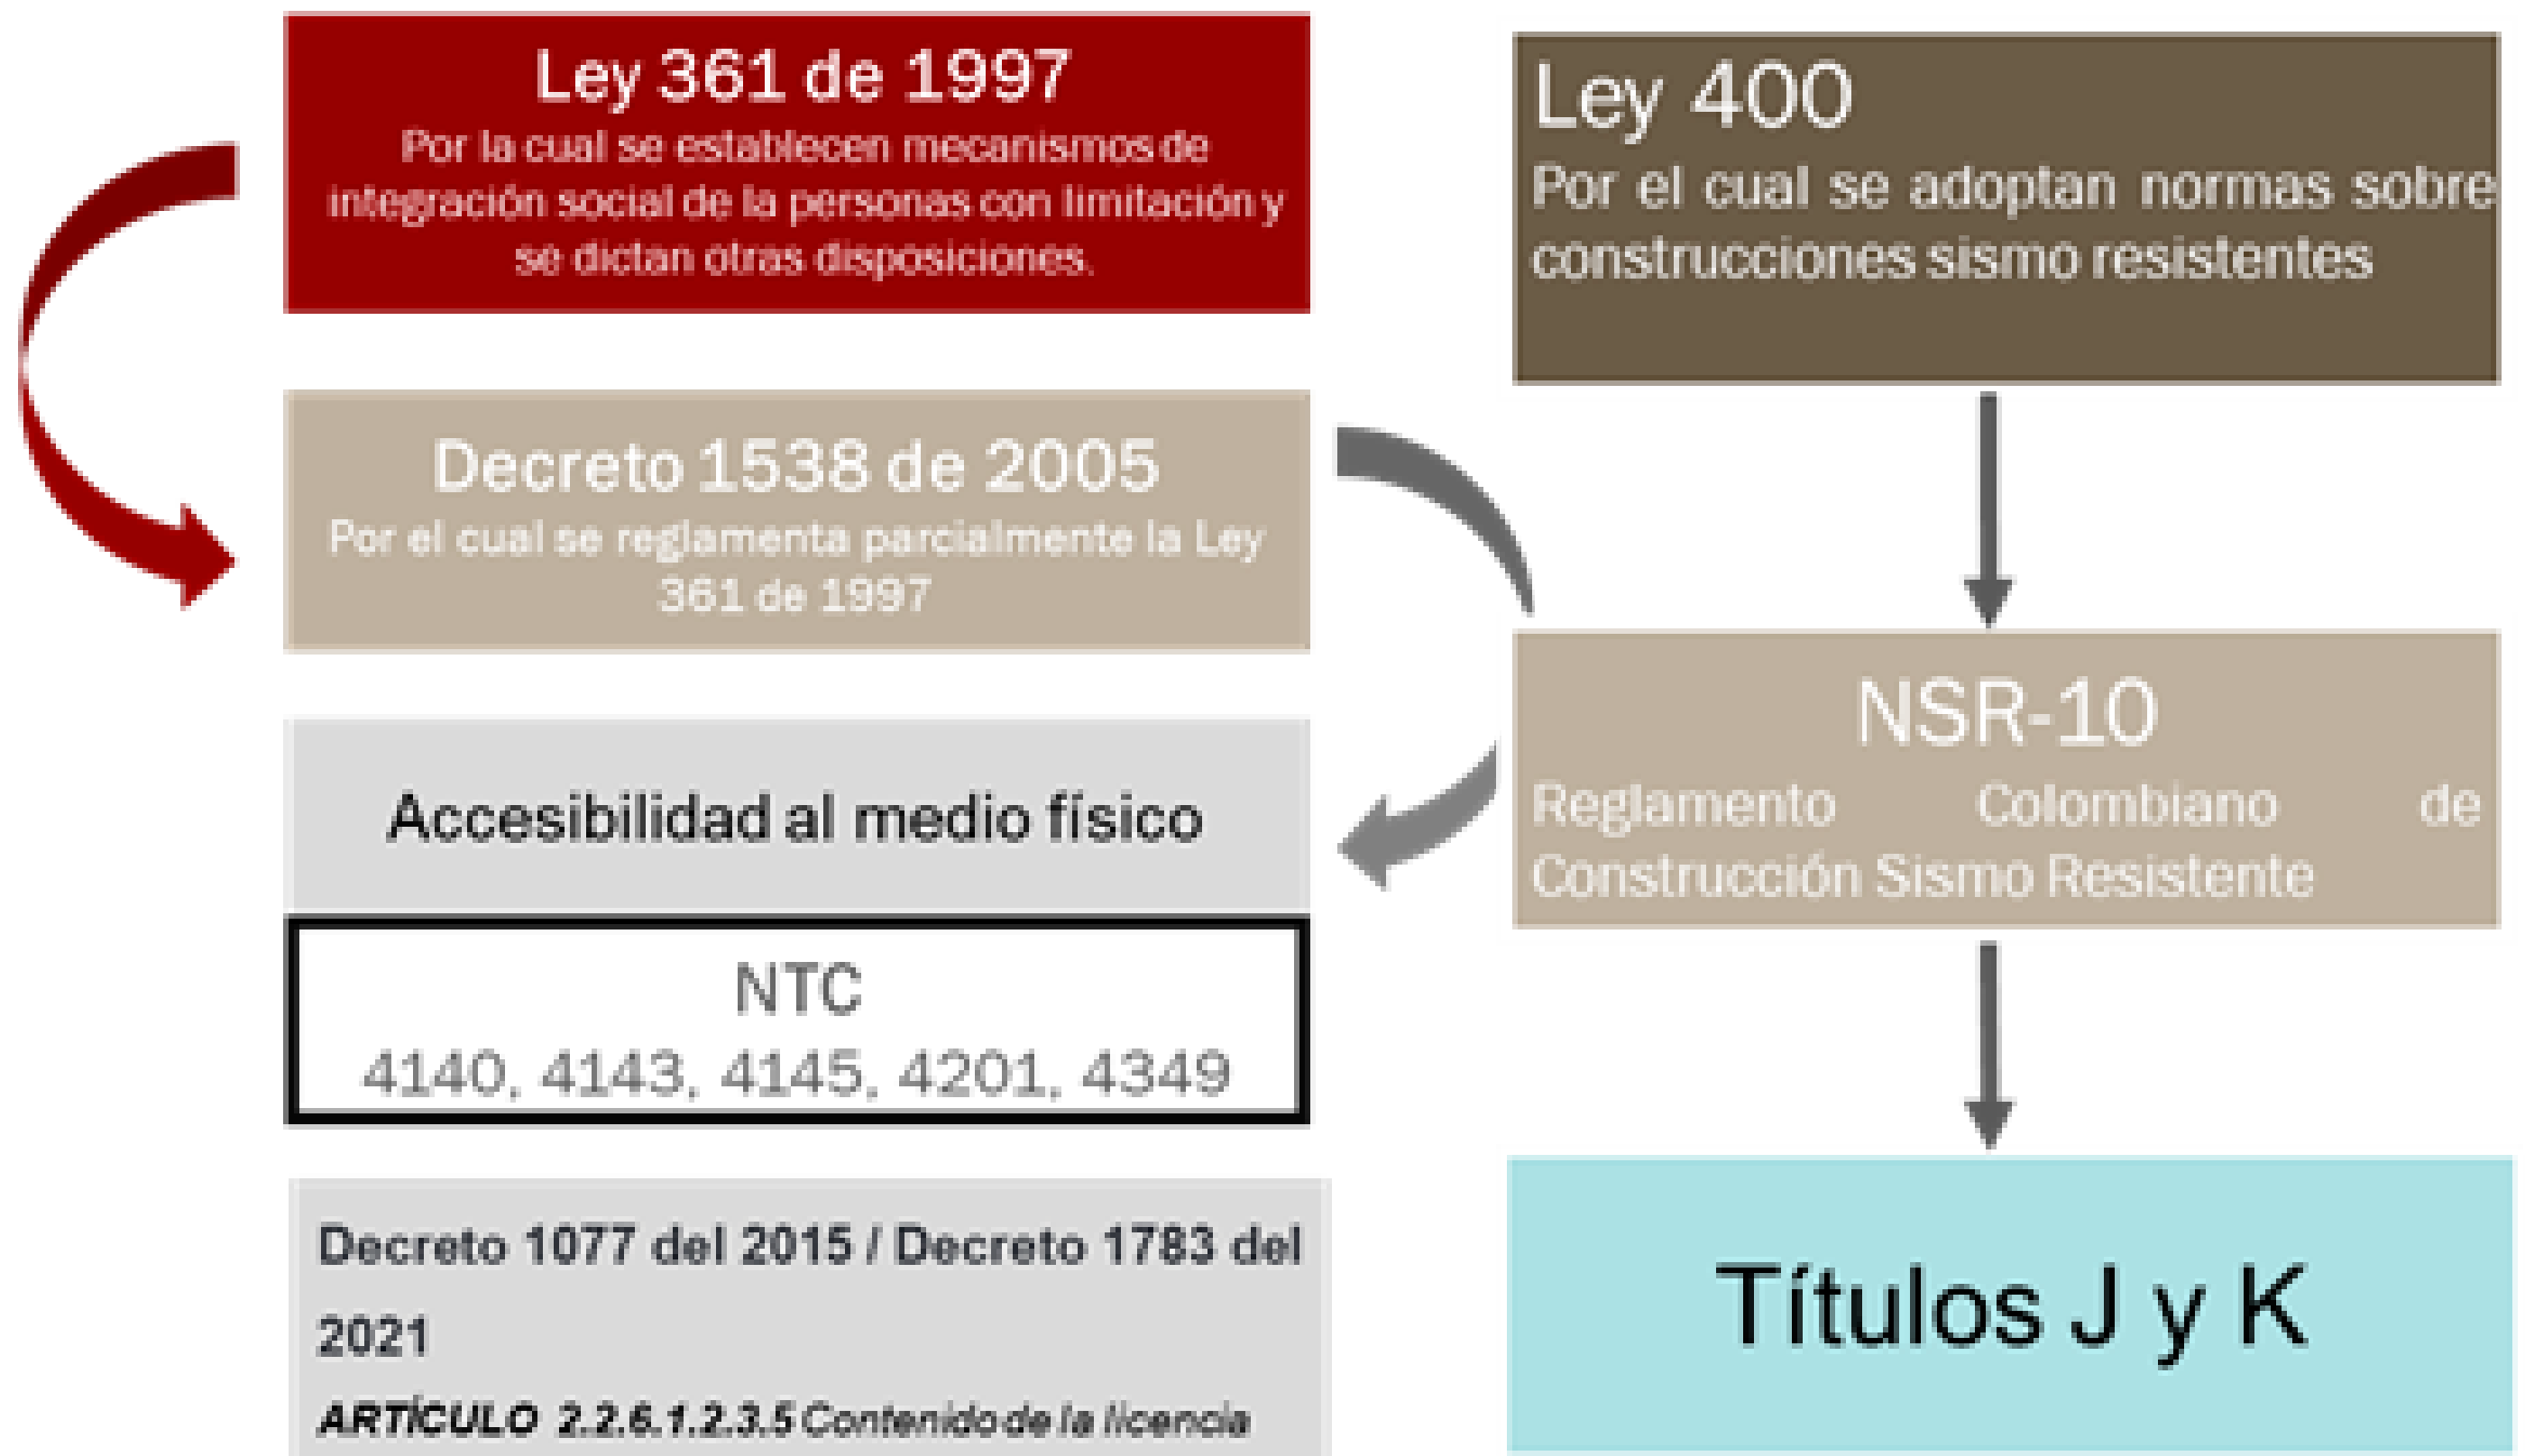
Ley 361 de 1997
Por la cual se establecen mecanismos de integración social de la personas con limitación y se dictan otras disposiciones.

Decreto 1538 de 2005
Por el cual se reglamenta parcialmente la Ley 361 de 1997

Accesibilidad al medio físico

NTC
4140, 4143, 4145, 4201, 4349

Decreto 1077 del 2015 / Decreto 1783 del 2021
ARTÍCULO 2.2.6.1.2.3.5 Contenido de la licencia

Ley 400
Por el cual se adoptan normas sobre construcciones sismo resistentes

NSR-10
Reglamento Colombiano de Construcción Sismo Resistente

Títulos J y K